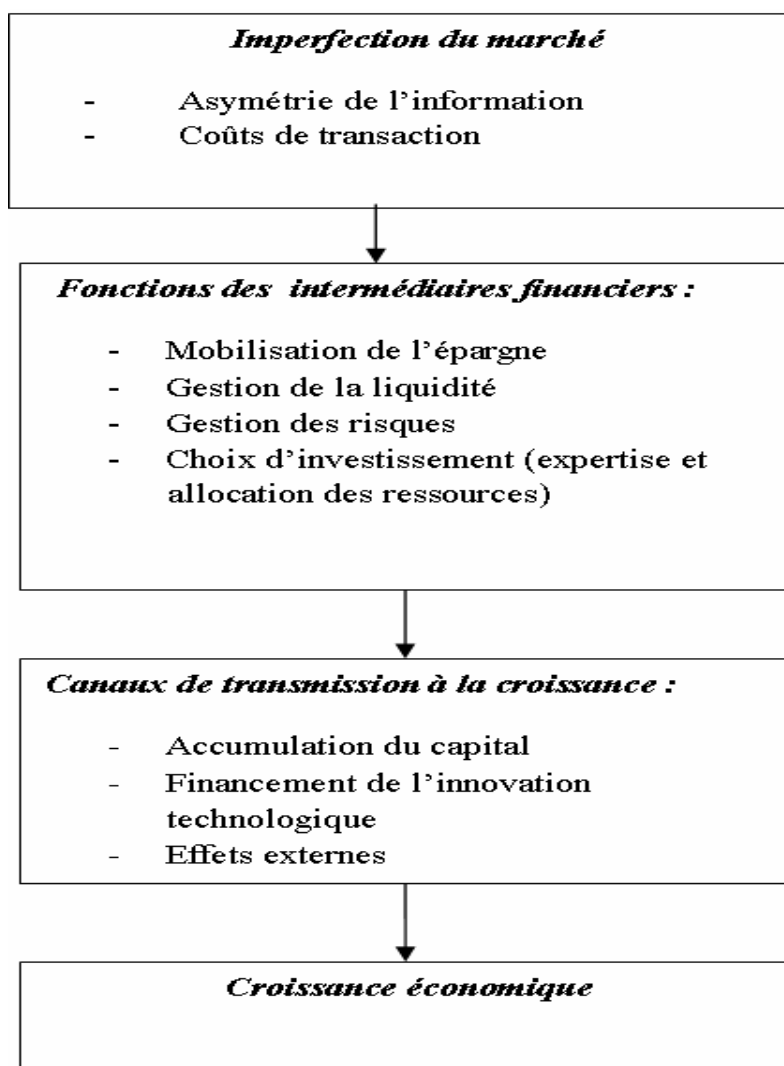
Imperfection du marché

- Asymétrie de l'information
- Coûts de transaction

Fonctions des intermédiaires financiers :

- Mobilisation de l'épargne
- Gestion de la liquidité
- Gestion des risques
- Choix d'investissement (expertise et allocation des ressources)

Canaux de transmission à la croissance :

- Accumulation du capital
- Financement de l'innovation technologique
- Effets externes

Croissance économique